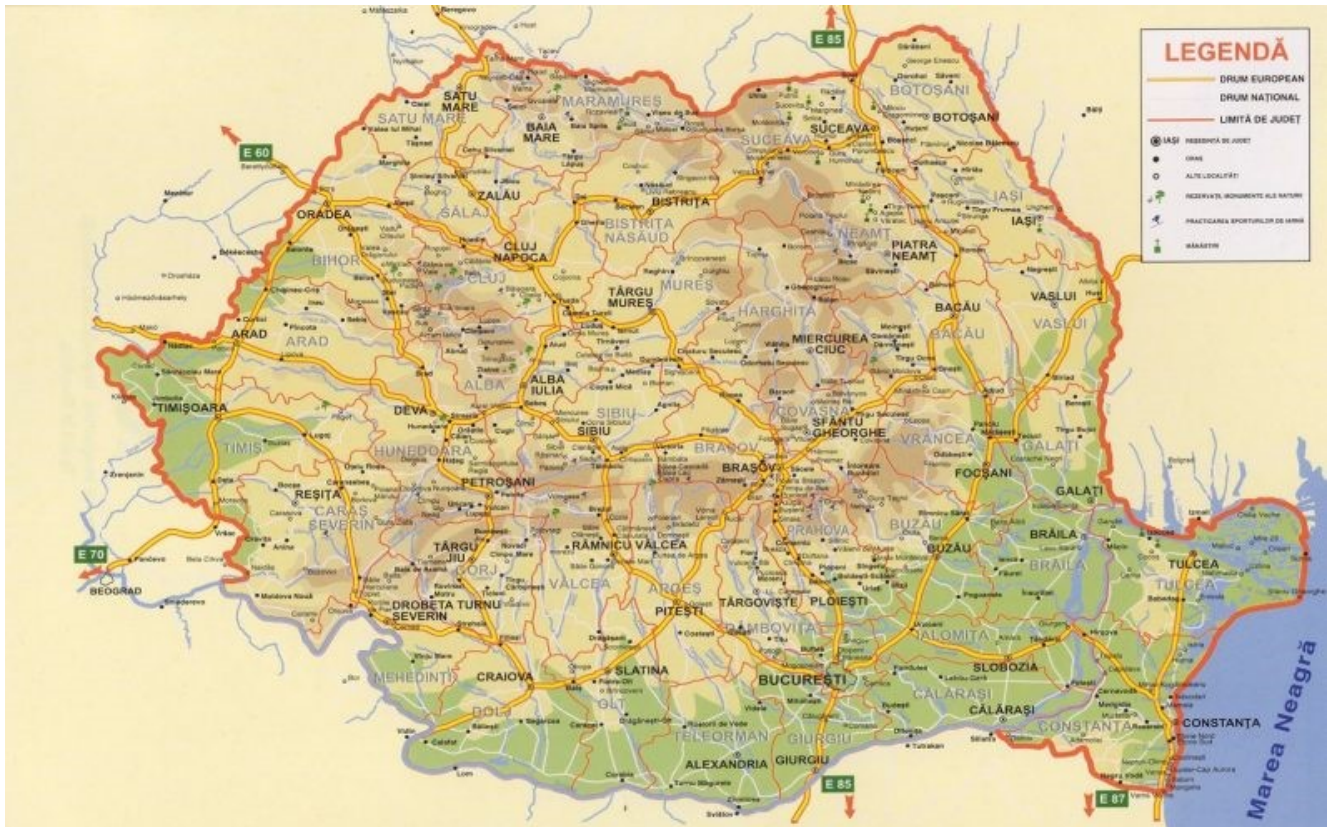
LEGENDĂ
DRUM EUROPEAN
DRUM NAȚIONAL
LIMITĂ DE JUDEȚ
IAȘI REȘEDINȚĂ DE JUDEȚ
ORAȘ
ALTE LOCALITĂȚI
REZERVAȚII, MONUMENTE ALE NATURII
PRACTICAREA SPORTURILOR DE IARNĂ
MĂNĂSTIRI

E 85
E 60
E 70
E 85
E 87

SATU MARE
SATU MARE
BAIA MARE
MARAMUREȘ
SUCEAVA
SUCEAVA
BOTOȘANI
BOTOȘANI
ZALĂU
SĂLAJ
BISTRIȚA
BISTRIȚA NĂSĂUD
ORADEA
BIHOR
CLUJ NAPOCA
CLUJ
IAȘI
IAȘI
NEAMȚ
PIATRA NEAMȚ
TÂRGU MUREȘ
MUREȘ
HARGHITA
MIERCUREA CIUC
BACĂU
BACĂU
VASLUI
VASLUI
ARAD
ARAD
ALBA
ALBA IULIA
TIMIȘOARA
TIMIȘ
DEVA
HUNEDOARA
SIBIU
SIBIU
COVASNA
SFÂNTU GHEORGHE
VRANCEA
BRAȘOV
BRAȘOV
FOCȘANI
GALAȚI
GALAȚI
REȘIȚA
CARAȘ SEVERIN
PETROȘANI
BUZĂU
BUZĂU
BRĂILA
BRĂILA
TULCEA
TULCEA
PRAHOVA
TÂRGU JIU
GORJ
RÂMNICU VÂLCEA
VÂLCEA
ARGEȘ
PITEȘTI
TÂRGOVIȘTE
PLOIEȘTI
DÂMBOVIȚA
IALOMIȚA
SLOBOZIA
DROBETA TURNU SEVERIN
MEHEDINȚI
CRAIOVA
DOLJ
SLATINA
OLT
BUCUREȘTI
CĂLĂRAȘI
CĂLĂRAȘI
CONSTANȚA
CONSTANȚA
TELEORMAN
GIURGIU
GIURGIU
ALEXANDRIA
BEOGRAD
Marea Neagră